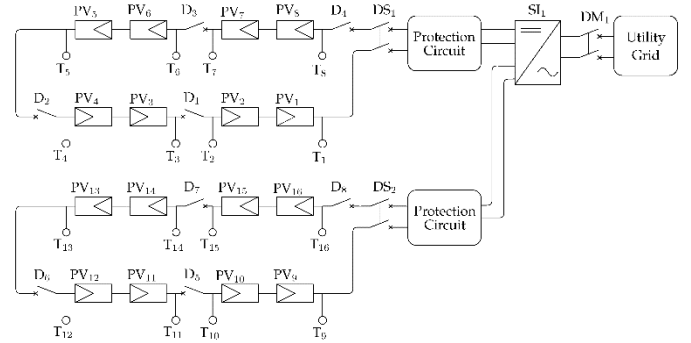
PV$_5$ PV$_6$ D$_3$ PV$_7$ PV$_8$ D$_4$ DS$_1$ Protection Circuit SI$_1$ DM$_1$ Utility Grid

T$_5$ T$_6$ T$_7$ T$_8$

D$_2$ PV$_4$ PV$_3$ D$_1$ PV$_2$ PV$_1$

T$_4$ T$_3$ T$_2$ T$_1$

PV$_{13}$ PV$_{14}$ D$_7$ PV$_{15}$ PV$_{16}$ D$_8$ DS$_2$ Protection Circuit

T$_{13}$ T$_{14}$ T$_{15}$ T$_{16}$

D$_6$ PV$_{12}$ PV$_{11}$ D$_5$ PV$_{10}$ PV$_9$

T$_{12}$ T$_{11}$ T$_{10}$ T$_9$